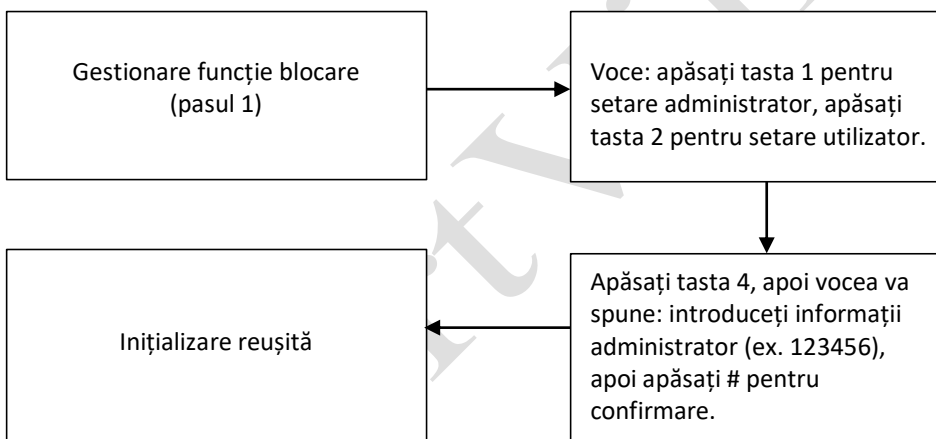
Gestionare funcție blocare (pasul 1)

Voce: apăsați tasta 1 pentru setare administrator, apăsați tasta 2 pentru setare utilizator.

Apăsați tasta 4, apoi vocea va spune: introduceți informații administrator (ex. 123456), apoi apăsați # pentru confirmare.

Inițializare reușită